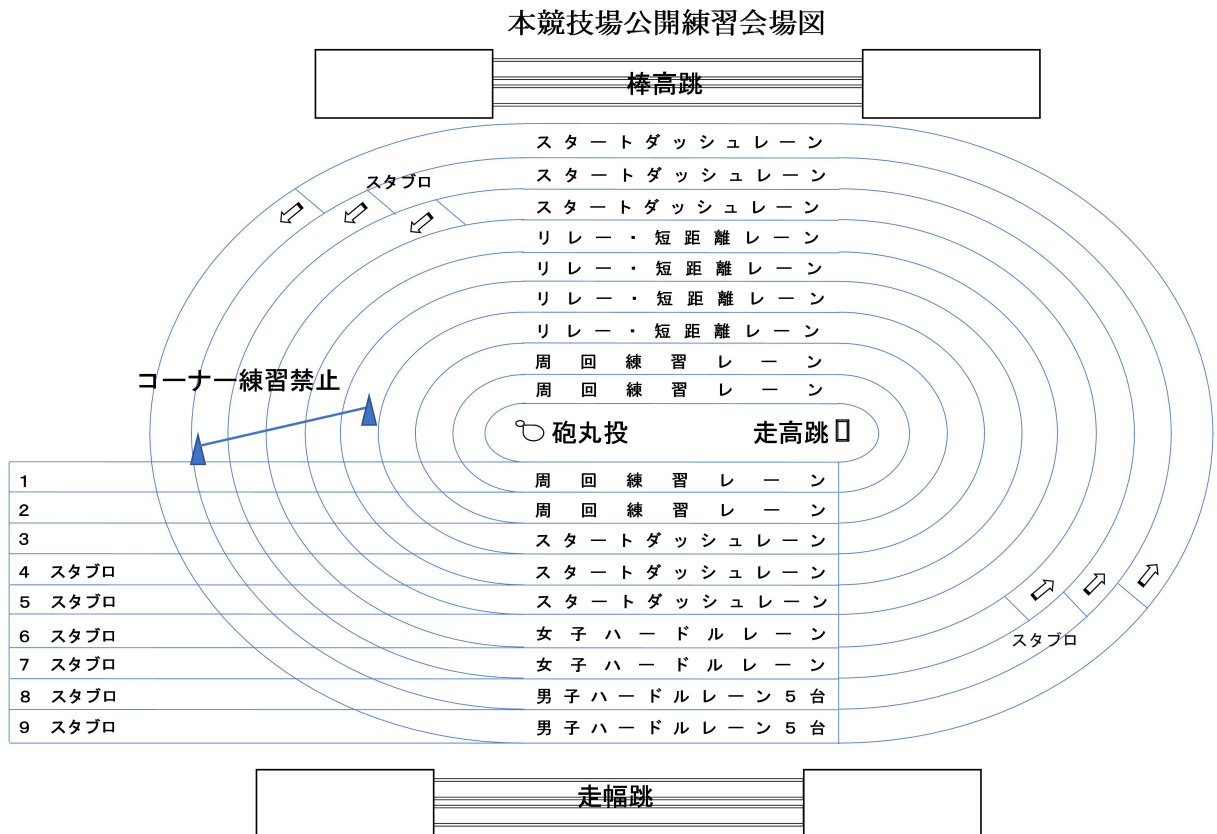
本競技場公開練習会場図

棒高跳

スタートダッシュレーン
スタートダッシュレーン
スタブロ
スタートダッシュレーン
リレー・短距離レーン
リレー・短距離レーン
リレー・短距離レーン
リレー・短距離レーン
周回練習レーン
コーナー練習禁止
周回練習レーン

砲丸投
走高跳

| | |
|---|---|
| 1 | 周回練習レーン |
| 2 | 周回練習レーン |
| 3 | スタートダッシュレーン |
| 4 スタブロ | スタートダッシュレーン |
| 5 スタブロ | スタートダッシュレーン |
| 6 スタブロ | 女子ハードルレーン |
| 7 スタブロ | 女子ハードルレーン |
| 8 スタブロ | 男子ハードルレーン５台 |
| 9 スタブロ | 男子ハードルレーン５台 |

スタブロ

走幅跳